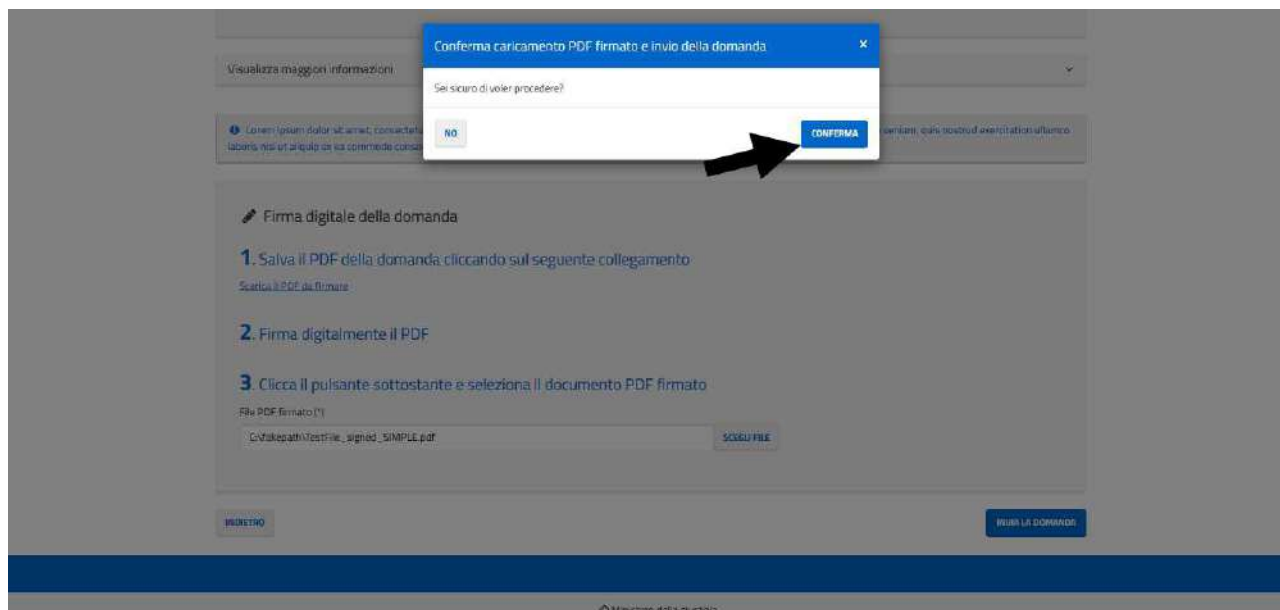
Visualizza maggiori informazioni

Conferma caricamento PDF firmato e invio della domanda ×

Sei sicuro di voler procedere?

NO

CONFERMA

Lorem ipsum dolor sit amet, consectetur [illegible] laboris nisi ut aliquip ex ea commodo conse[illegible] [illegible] veniam, quis nostrud exercitation ullamco

Firma digitale della domanda

1. Salva il PDF della domanda cliccando sul seguente collegamento

Scarica il PDF da firmare

2. Firma digitalmente il PDF

3. Clicca il pulsante sottostante e seleziona il documento PDF firmato

File PDF firmato (*)

C:\fakepath\TestFile_signed_SIMPLE.pdf

SCEGLI FILE

INDIETRO

INVIA LA DOMANDA

Ministero della Giustizia